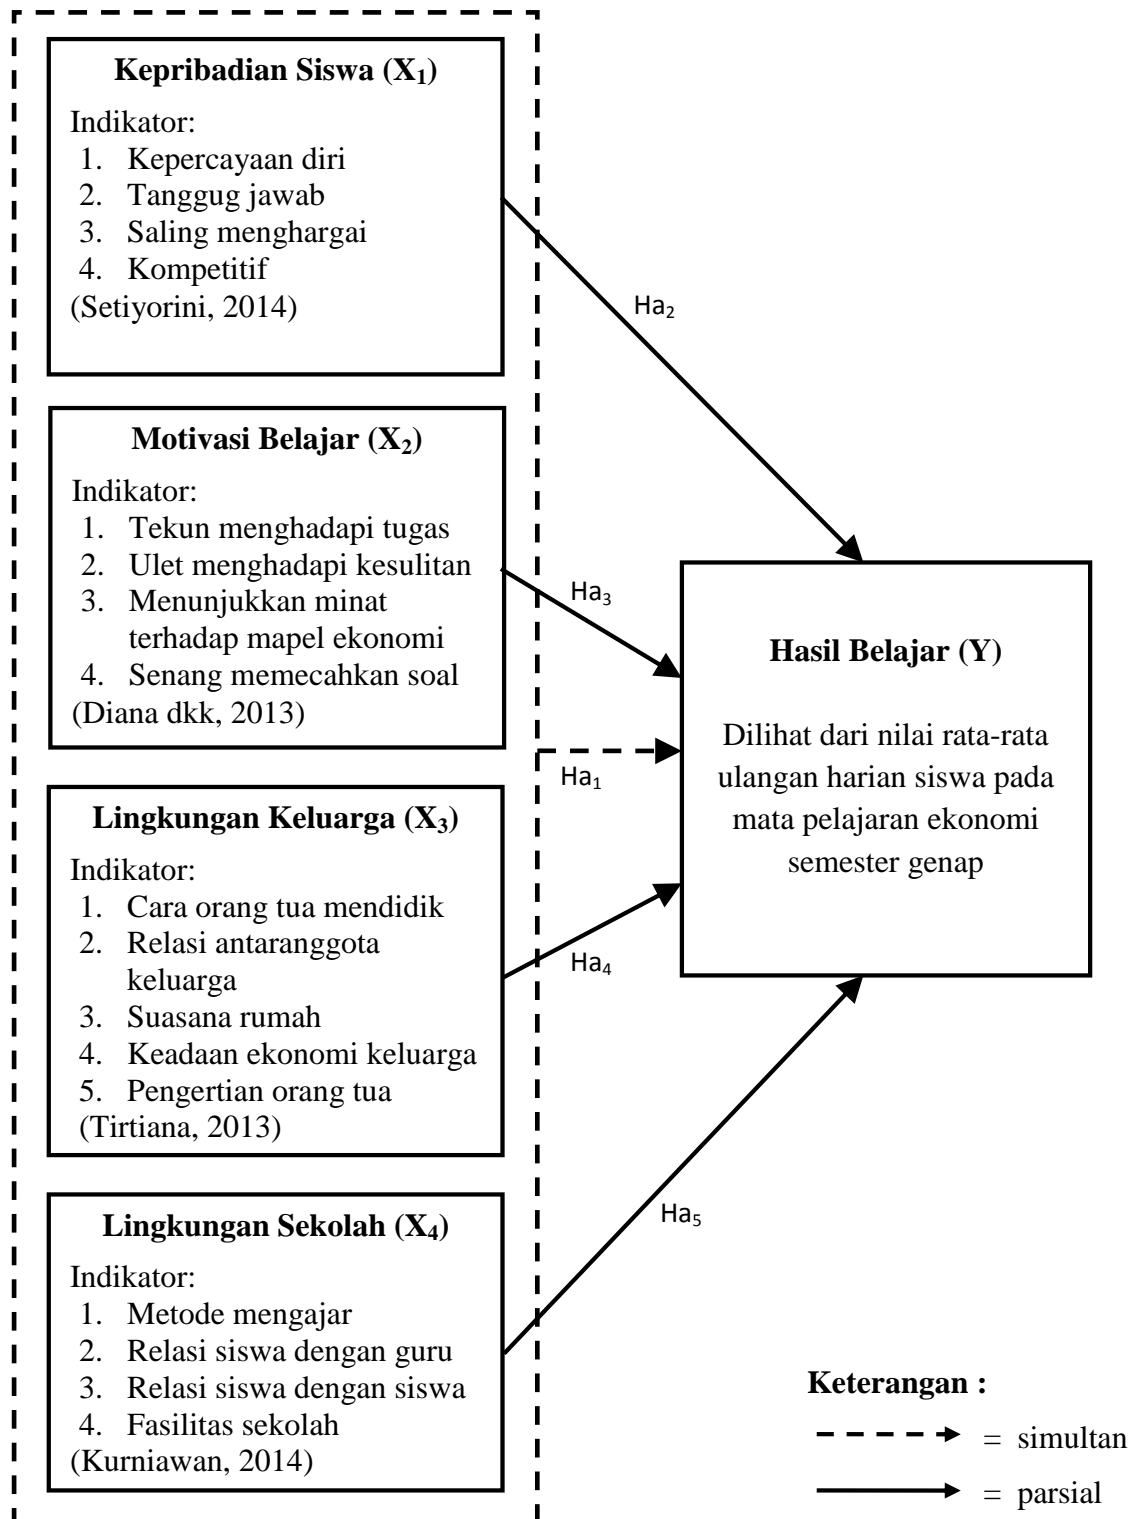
**Kepribadian Siswa ($X_1$)**

Indikator:
1. Kepercayaan diri
2. Tanggug jawab
3. Saling menghargai
4. Kompetitif

(Setiyorini, 2014)

**Motivasi Belajar ($X_2$)**

Indikator:
1. Tekun menghadapi tugas
2. Ulet menghadapi kesulitan
3. Menunjukkan minat terhadap mapel ekonomi
4. Senang memecahkan soal

(Diana dkk, 2013)

**Lingkungan Keluarga ($X_3$)**

Indikator:
1. Cara orang tua mendidik
2. Relasi antaranggota keluarga
3. Suasana rumah
4. Keadaan ekonomi keluarga
5. Pengertian orang tua

(Tirtiana, 2013)

**Lingkungan Sekolah ($X_4$)**

Indikator:
1. Metode mengajar
2. Relasi siswa dengan guru
3. Relasi siswa dengan siswa
4. Fasilitas sekolah

(Kurniawan, 2014)

$Ha_2$

$Ha_3$

$Ha_1$

$Ha_4$

$Ha_5$

**Hasil Belajar (Y)**

Dilihat dari nilai rata-rata ulangan harian siswa pada mata pelajaran ekonomi semester genap

**Keterangan :**

= simultan

= parsial